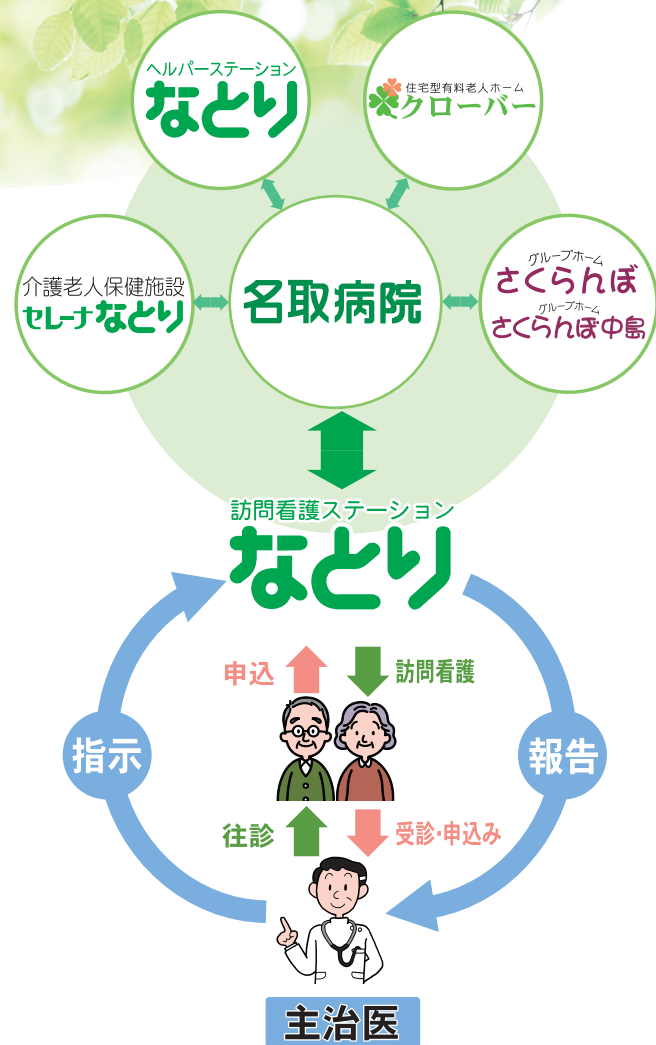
ヘルパーステーション
なとり

住宅型有料老人ホーム
クローバー

介護老人保健施設
セレーナなとり

名取病院

グループホーム
さくらんぼ
グループホーム
さくらんぼ中島

訪問看護ステーション
なとり

申込
訪問看護

指示

報告

往診
受診･申込み

主治医